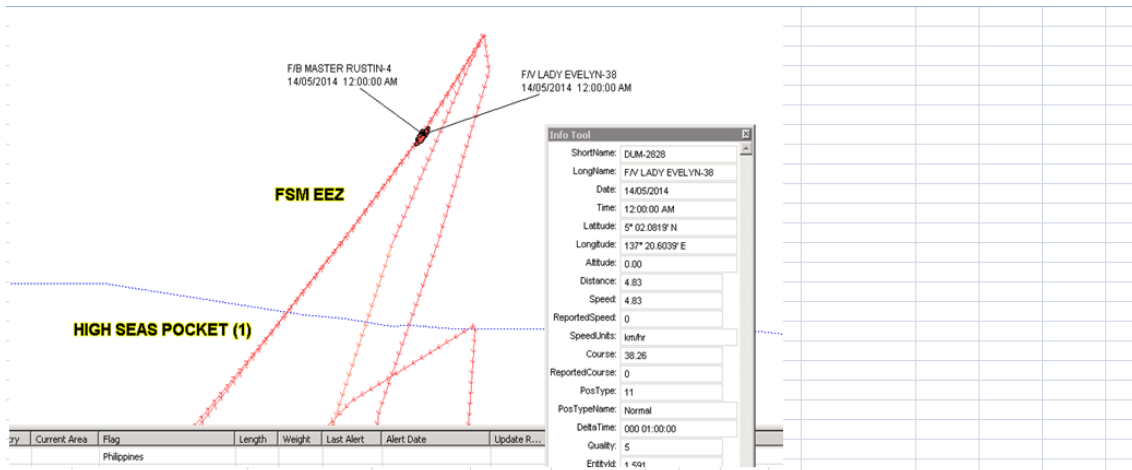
F/B MASTER RUSTIN-4
14/05/2014 12:00:00 AM

F/V LADY EVELYN-38
14/05/2014 12:00:00 AM

FSM EEZ

HIGH SEAS POCKET (1)

Info Tool

| | |
|---|---|
| ShortName: | DUM-2828 |
| LongName: | F/V LADY EVELYN-38 |
| Date: | 14/05/2014 |
| Time: | 12:00:00 AM |
| Latitude: | 5° 02.0819' N |
| Longitude: | 137° 20.6039' E |
| Altitude: | 0.00 |
| Distance: | 4.83 |
| Speed: | 4.83 |
| ReportedSpeed: | 0 |
| SpeedUnits: | km/hr |
| Course: | 38.26 |
| ReportedCourse: | 0 |
| PosType: | 11 |
| PosTypeName: | Normal |
| DeltaTime: | 000 01:00:00 |
| Quality: | 5 |
| EntityId: | 1,591 |

| ry | Current Area | Flag | Length | Weight | Last Alert | Alert Date | Update R... |
|---|---|---|---|---|---|---|---|
| | | Philippines | | | | | |